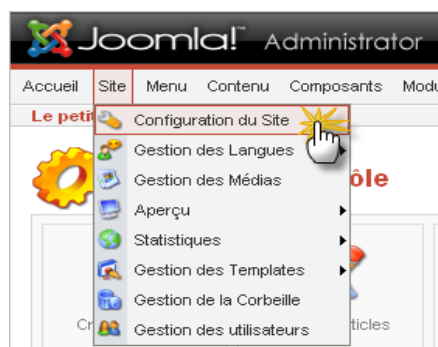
Joomla! Administrator

Accueil Site Menu Contenu Composants Modu

Le petit

Configuration du Site
Gestion des Langues
Gestion des Médias
Aperçu
Statistiques
Gestion des Templates
Gestion de la Corbeille
Gestion des utilisateurs

ôle

Cr

ticles